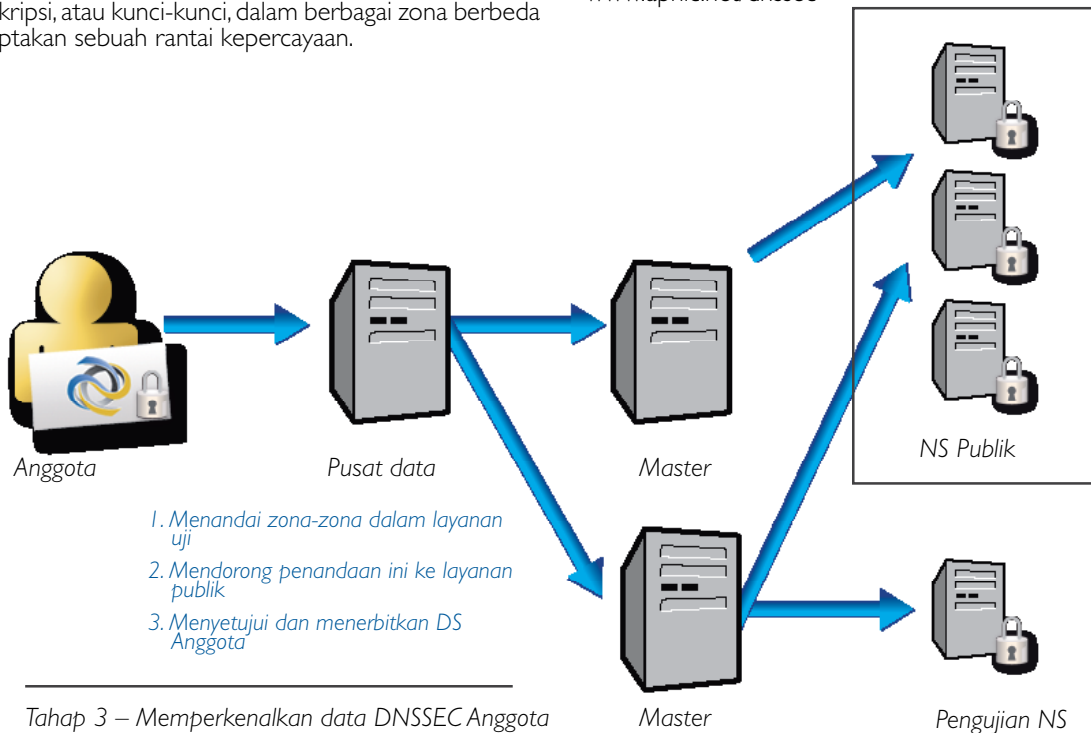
kripsi, atau kunci-kunci, dalam berbagai zona berbeda ptakan sebuah rantai kepercayaan.

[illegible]

Anggota

Pusat data

Master

NS Publik

1. Menandai zona-zona dalam layanan uji

2. Mendorong penandaan ini ke layanan publik

3. Menyetujui dan menerbitkan DS Anggota

Tahap 3 – Memperkenalkan data DNSSEC Anggota

Master

Pengujian NS